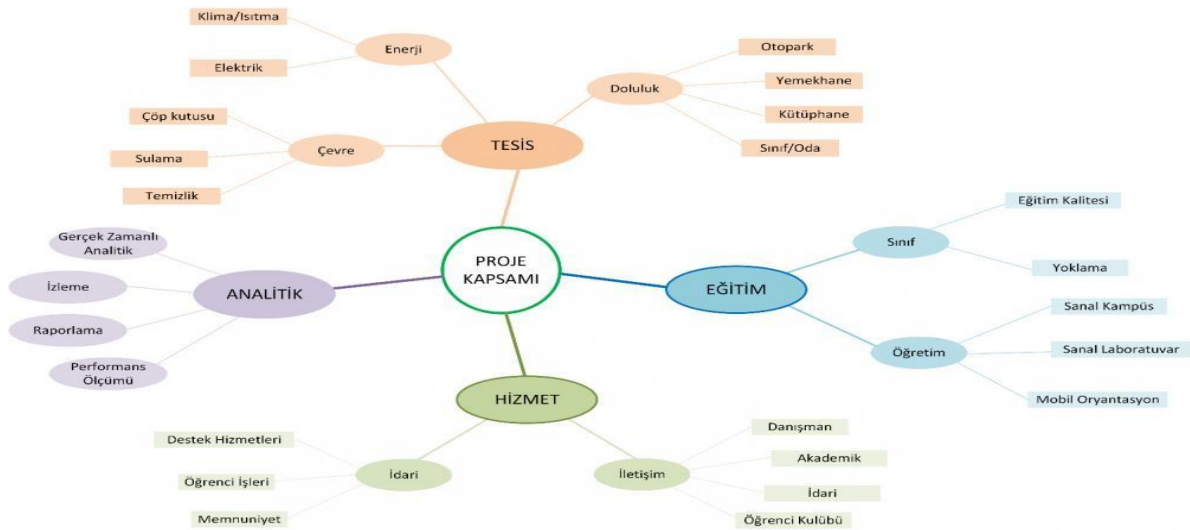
PROJE KAPSAMI

TESİS

Enerji

Klima/Isıtma

Elektrik

Çevre

Çöp kutusu

Sulama

Temizlik

Doluluk

Otopark

Yemekhane

Kütüphane

Sınıf/Oda

EĞİTİM

Sınıf

Eğitim Kalitesi

Yoklama

Öğretim

Sanal Kampüs

Sanal Laboratuvar

Mobil Oryantasyon

HİZMET

İdari

Destek Hizmetleri

Öğrenci İşleri

Memnuniyet

İletişim

Danışman

Akademik

İdari

Öğrenci Kulübü

ANALİTİK

Gerçek Zamanlı Analitik

İzleme

Raporlama

Performans Ölçümü